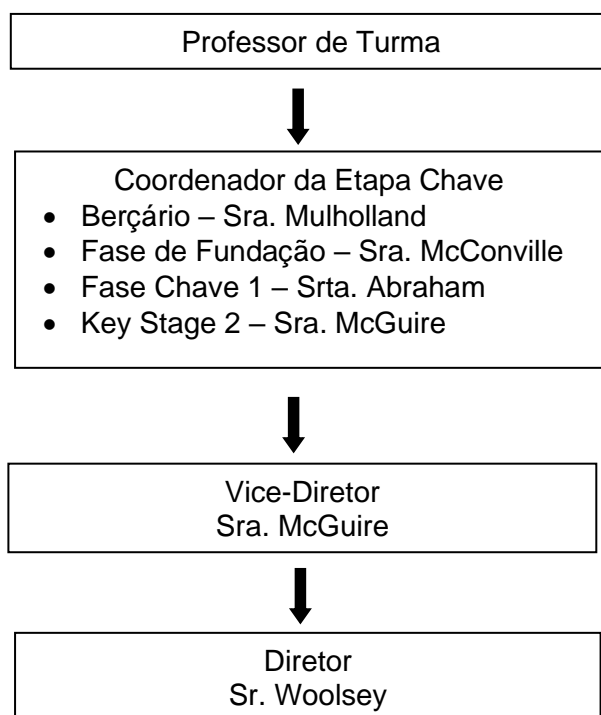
Professor de Turma

Coordenador da Etapa Chave
- Berçário – Sra. Mulholland
- Fase de Fundação – Sra. McConville
- Fase Chave 1 – Srta. Abraham
- Key Stage 2 – Sra. McGuire

Vice-Diretor
Sra. McGuire

Diretor
Sr. Woolsey